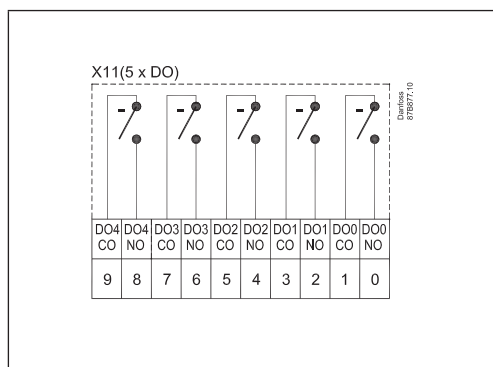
X11(5 x DO)

Danfoss
87B877.10

| DO4 CO | DO4 NO | DO3 CO | DO3 NO | DO2 CO | DO2 NO | DO1 CO | DO1 NO | DO0 CO | DO0 NO |
|---|---|---|---|---|---|---|---|---|---|
| 9 | 8 | 7 | 6 | 5 | 4 | 3 | 2 | 1 | 0 |